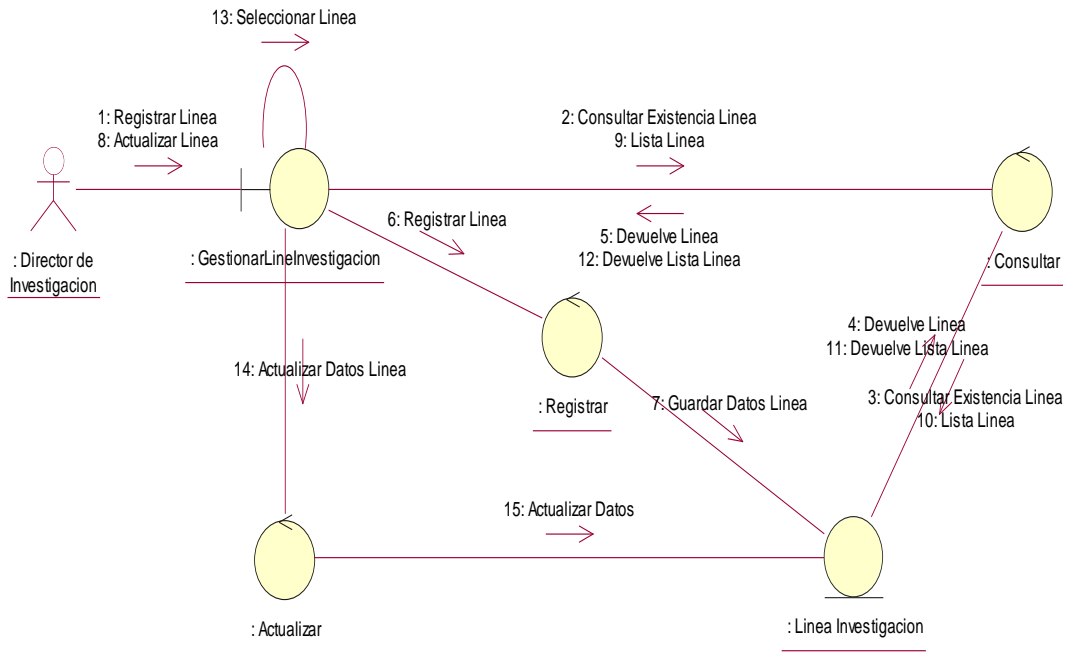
13: Seleccionar Linea

1: Registrar Linea
8: Actualizar Linea

2: Consultar Existencia Linea
9: Lista Linea

6: Registrar Linea

5: Devuelve Linea
12: Devuelve Lista Linea

: Director de Investigacion

: GestionarLineInvestigacion

: Consultar

4: Devuelve Linea
11: Devuelve Lista Linea

14: Actualizar Datos Linea

3: Consultar Existencia Linea
10: Lista Linea

: Registrar

7: Guardar Datos Linea

15: Actualizar Datos

: Actualizar

: Linea Investigacion